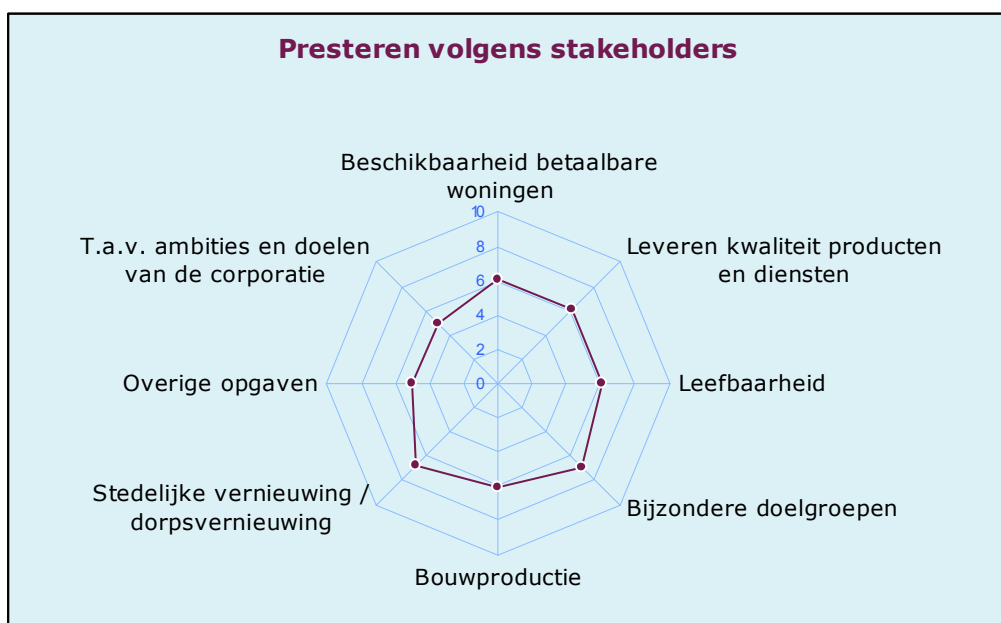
Presteren volgens stakeholders

Beschikbaarheid betaalbare woningen

10
8
6
4
2
0

Leveren kwaliteit producten en diensten

Leefbaarheid

Bijzondere doelgroepen

Bouwproductie

Stedelijke vernieuwing / dorpsvernieuwing

Overige opgaven

T.a.v. ambities en doelen van de corporatie